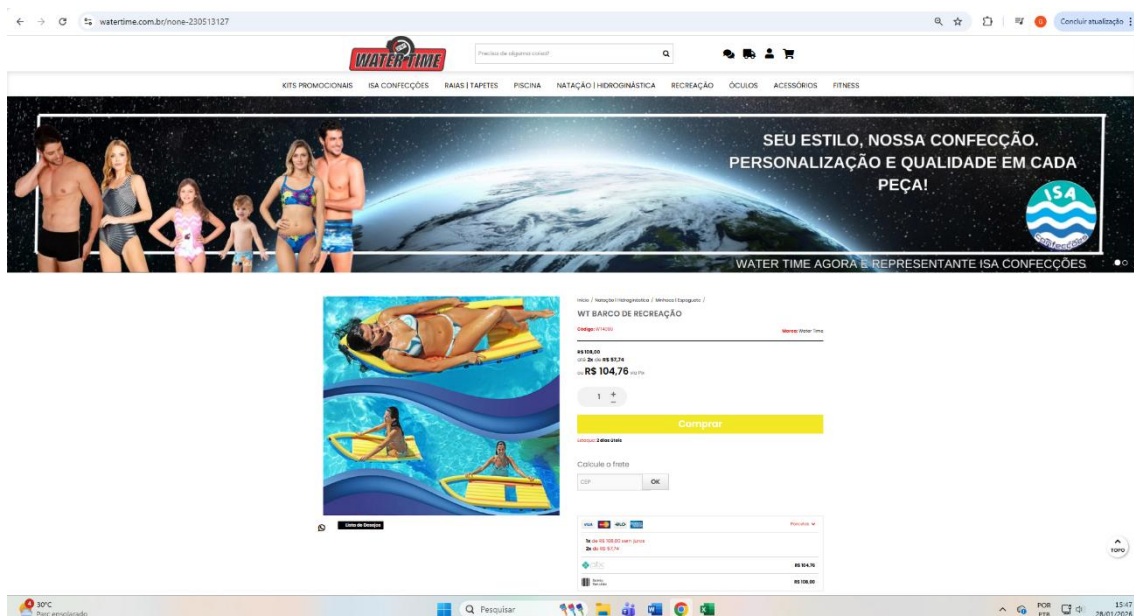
watertime.com.br/none-230513127

Concluir atualização

WATER TIME

Precisa de alguma coisa?

KITS PROMOCIONAIS ISA CONFECÇÕES RAIAS | TAPETES PISCINA NATAÇÃO | HIDROGINÁSTICA RECREAÇÃO ÓCULOS ACESSÓRIOS FITNESS

SEU ESTILO, NOSSA CONFECÇÃO. PERSONALIZAÇÃO E QUALIDADE EM CADA PEÇA!

ISA Confecções

WATER TIME AGORA É REPRESENTANTE ISA CONFECÇÕES

Início / Natação | Hidroginástica / Minhoca | Espaguete /

WT BARCO DE RECREAÇÃO

Código: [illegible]

Marca: Water Time

R$ 109,00
até 2x de R$ 57,74
ou R$ 104,76 via Pix

1

Comprar

Entrega: 2 dias úteis

Calcule o frete

CEP

OK

Lista de Desejos

Parcelas

1x de R$ 109,00 sem juros
2x de R$ 57,74

R$ 104,76

R$ 109,00

TOPO

30°C
Parc ensolarado

Pesquisar

POR PTB

15:47
28/01/2026